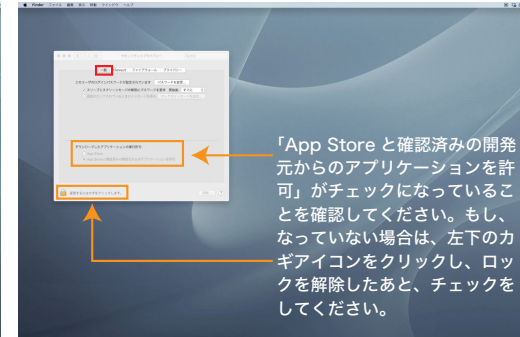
「App Store と確認済みの開発元からのアプリケーションを許可」がチェックになっていることを確認してください。もし、なっていない場合は、左下のカギアイコンをクリックし、ロックを解除したあと、チェックをしてください。